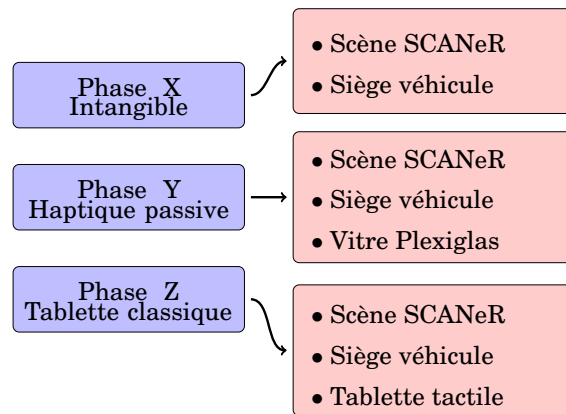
Phase X
Intangible

• Scène SCANeR
• Siège véhicule

Phase Y
Haptique passive

• Scène SCANeR
• Siège véhicule
• Vitre Plexiglas

Phase Z
Tablette classique

• Scène SCANeR
• Siège véhicule
• Tablette tactile